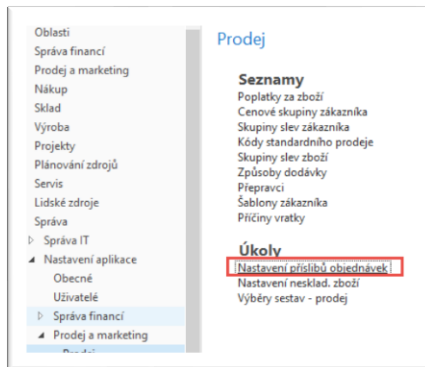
Oblasti
Správa financí
Prodej a marketing
Nákup
Sklad
Výroba
Projekty
Plánování zdrojů
Servis
Lidské zdroje
Správa
Správa IT
Nastavení aplikace
Obecné
Uživatelé
Správa financí
Prodej a marketing
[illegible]

Prodej

Seznamy
Poplatky za zboží
Cenové skupiny zákazníka
Skupiny slev zákazníka
Kódy standardního prodeje
Skupiny slev zboží
Způsoby dodávky
Přepravci
Šablony zákazníka
Příčiny vratky

Úkoly
Nastavení příslibů objednávek
Nastavení nesklad. zboží
Výběry sestav - prodej